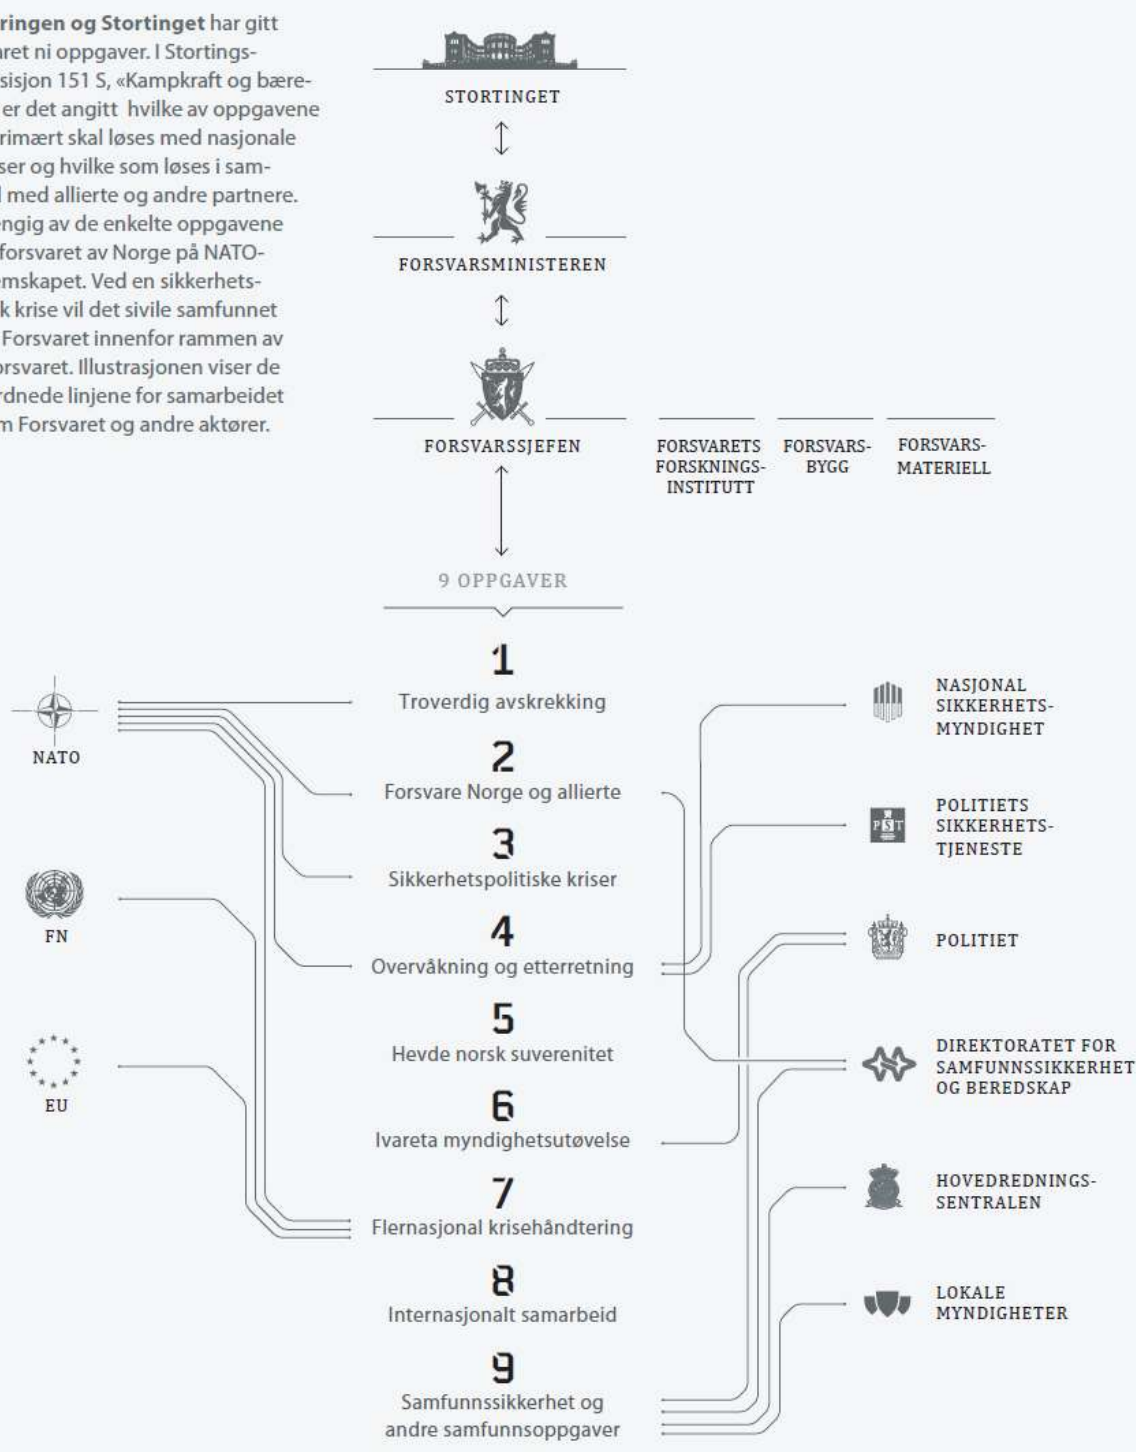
ringen og Stortinget har gitt aret ni oppgaver. I Stortingssisjon 151 S, «Kampkraft og bære- er det angitt hvilke av oppgavene rimært skal løses med nasjonale ser og hvilke som løses i sam- l med allierte og andre partnere. engig av de enkelte oppgavene forsvaret av Norge på NATO- emskapet. Ved en sikkerhets- k krise vil det sivile samfunnet Forsvaret innenfor rammen av rsvaret. Illustrasjonen viser de rdnede linjene for samarbeidet m Forsvaret og andre aktører.

STORTINGET

FORSVARSMINISTEREN

FORSVARSSJEFEN

FORSVARETS FORSKNINGS-INSTITUTT

FORSVARS-BYGG

FORSVARS-MATERIELL

9 OPPGAVER

NATO

FN

EU

1
Troverdig avskrekking

2
Forsvare Norge og allierte

3
Sikkerhetspolitiske kriser

4
Overvåkning og etterretning

5
Hevde norsk suverenitet

6
Ivareta myndighetsutøvelse

7
Flernasjonal krisehåndtering

8
Internasjonalt samarbeid

9
Samfunnssikkerhet og andre samfunnsoppgaver

NASJONAL SIKKERHETS-MYNDIGHET

PST

POLITIETS SIKKERHETS-TJENESTE

POLITIET

DIREKTORATET FOR SAMFUNNSSIKKERHET OG BEREDSKAP

HOVEDREDNINGS-SENTRALEN

LOKALE MYNDIGHETER